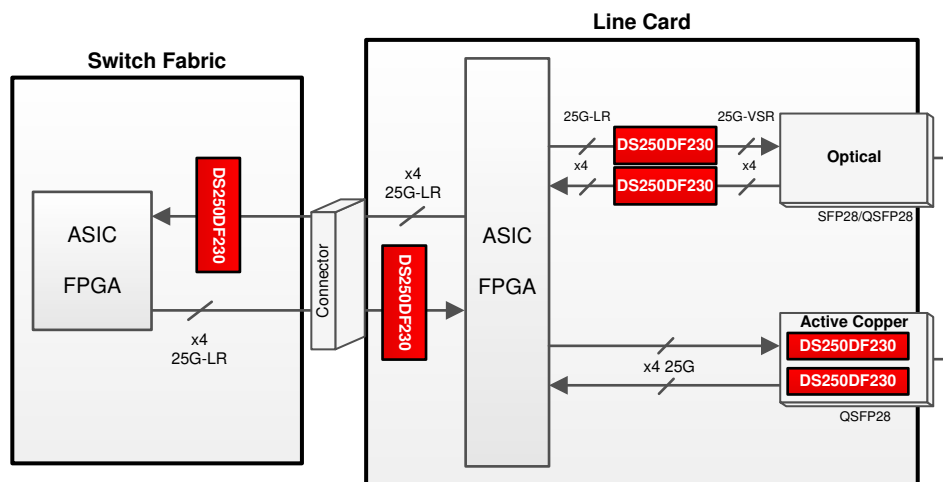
Line Card

Switch Fabric

ASIC

FPGA

DS250DF230

x4
25G-LR

Connector

x4
25G-LR

DS250DF230

ASIC

FPGA

25G-LR

x4

DS250DF230

DS250DF230

25G-VSR

x4

Optical

SFP28/QSFP28

Active Copper

DS250DF230

DS250DF230

x4 25G

QSFP28